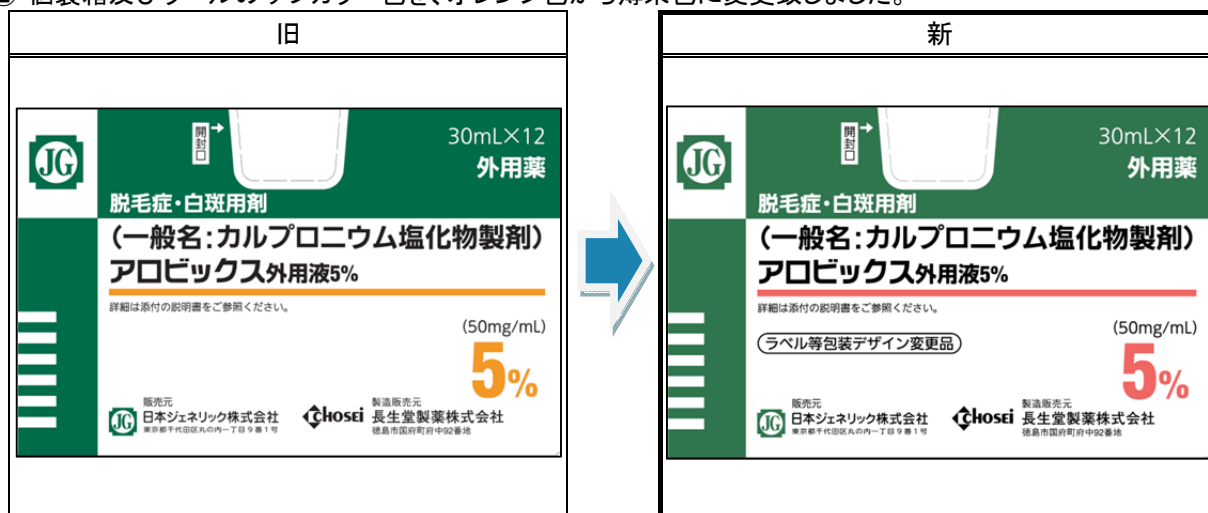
③ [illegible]

| 旧 | 新 |
|---|---|
| JG<br>開封口<br>30mL×12<br>外用薬<br>脱毛症・白斑用剤<br>（一般名：カルプロニウム塩化物製剤）<br>アロビックス外用液5%<br>詳細は添付の説明書をご参照ください。<br>(50mg/mL)<br>5%<br>販売元<br>JG 日本ジェネリック株式会社<br>東京都千代田区丸の内一丁目9番1号<br>CHOSEI 製造販売元 長生堂製薬株式会社<br>徳島市国府町府中92番地 | JG<br>開封口<br>30mL×12<br>外用薬<br>脱毛症・白斑用剤<br>（一般名：カルプロニウム塩化物製剤）<br>アロビックス外用液5%<br>詳細は添付の説明書をご参照ください。<br>ラベル等包装デザイン変更品<br>(50mg/mL)<br>5%<br>販売元<br>JG 日本ジェネリック株式会社<br>東京都千代田区丸の内一丁目9番1号<br>CHOSEI 製造販売元 長生堂製薬株式会社<br>徳島市国府町府中92番地 |